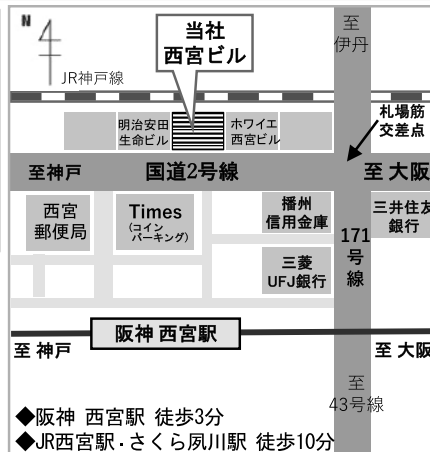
N

当社
西宮ビル

至
伊丹

JR神戸線

明治安田
生命ビル

ホワイエ
西宮ビル

札場筋
交差点

至神戸

国道2号線

至 大阪

西宮
郵便局

Times
(コイン
パーキング)

播州
信用金庫

三井住友
銀行

171
号
線

三菱
UFJ銀行

阪神 西宮駅

至 神戸

至 大阪

至
43号線

◆阪神 西宮駅 徒歩3分
◆JR西宮駅・さくら夙川駅 徒歩10分